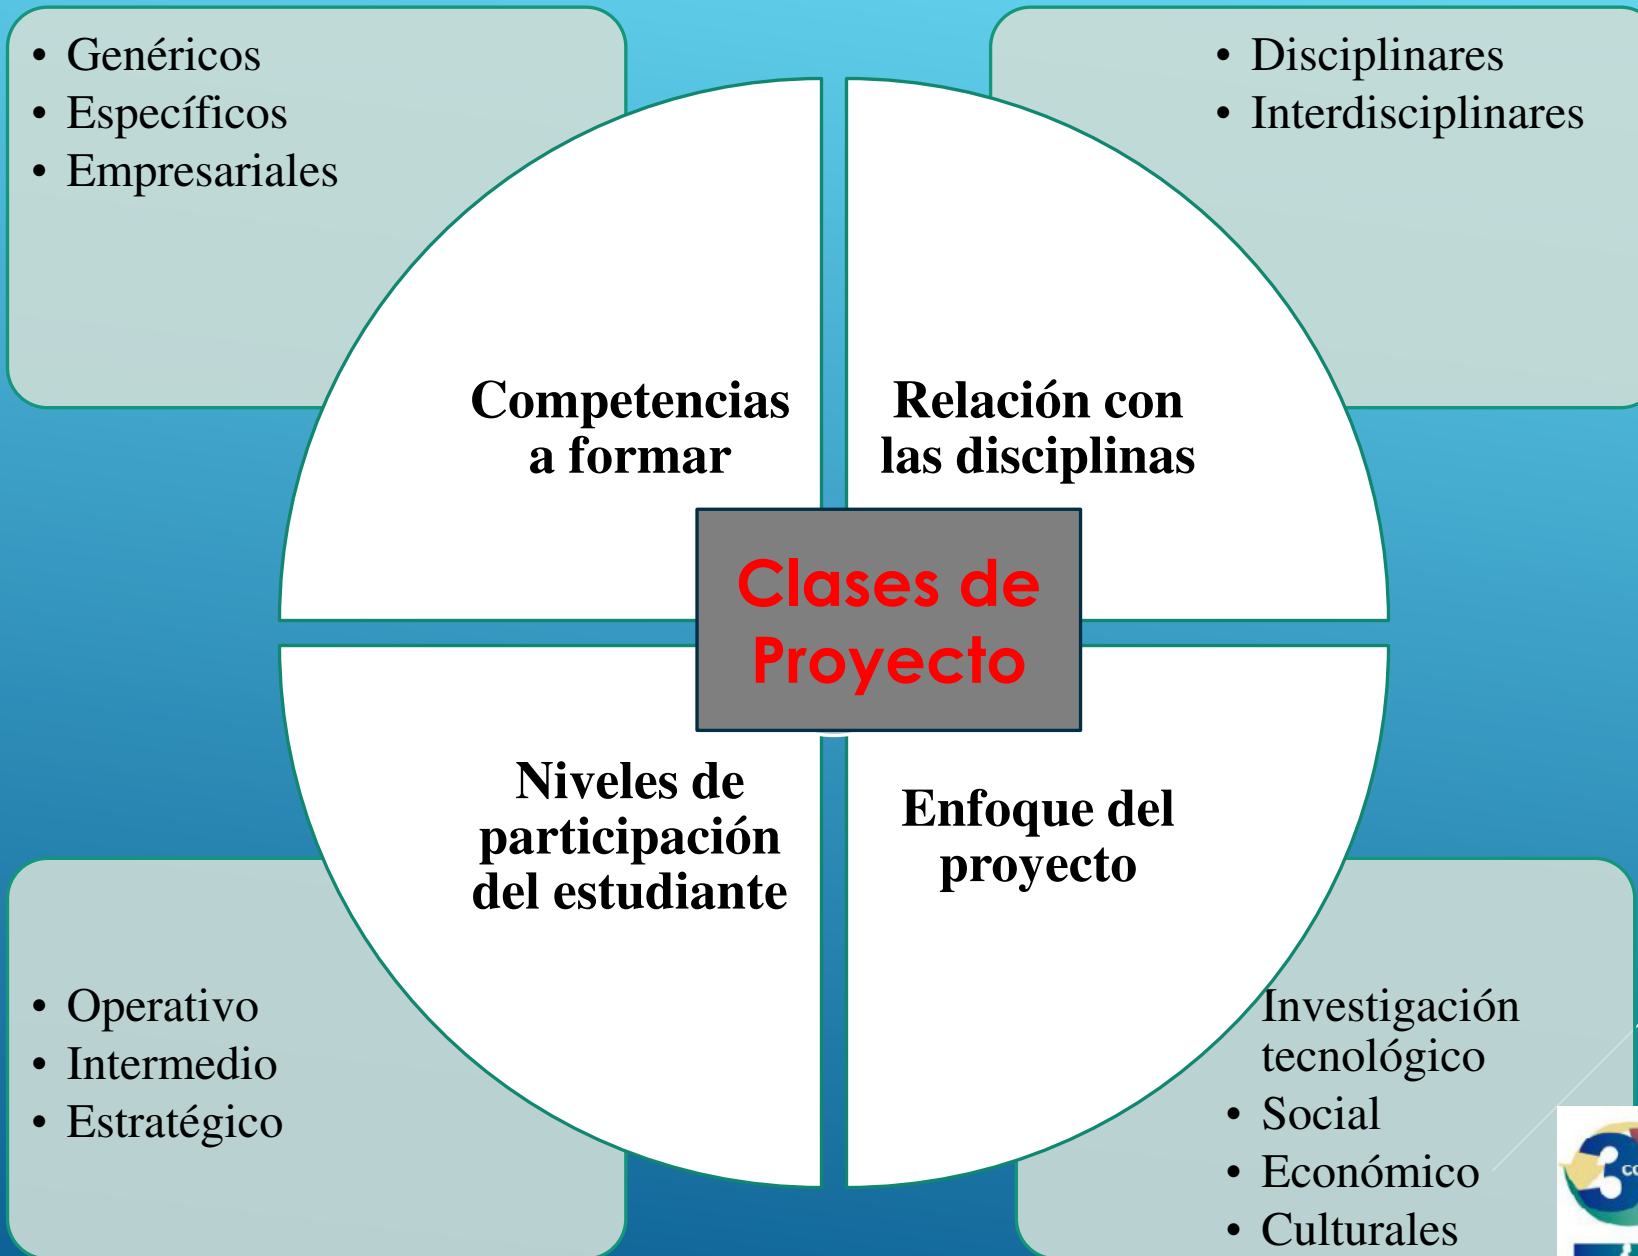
• Genéricos
• Específicos
• Empresariales

• Disciplinares
• Interdisciplinares

Competencias a formar

Relación con las disciplinas

Clases de Proyecto

Niveles de participación del estudiante

Enfoque del proyecto

• Operativo
• Intermedio
• Estratégico

Investigación tecnológico
• Social
• Económico
• Culturales